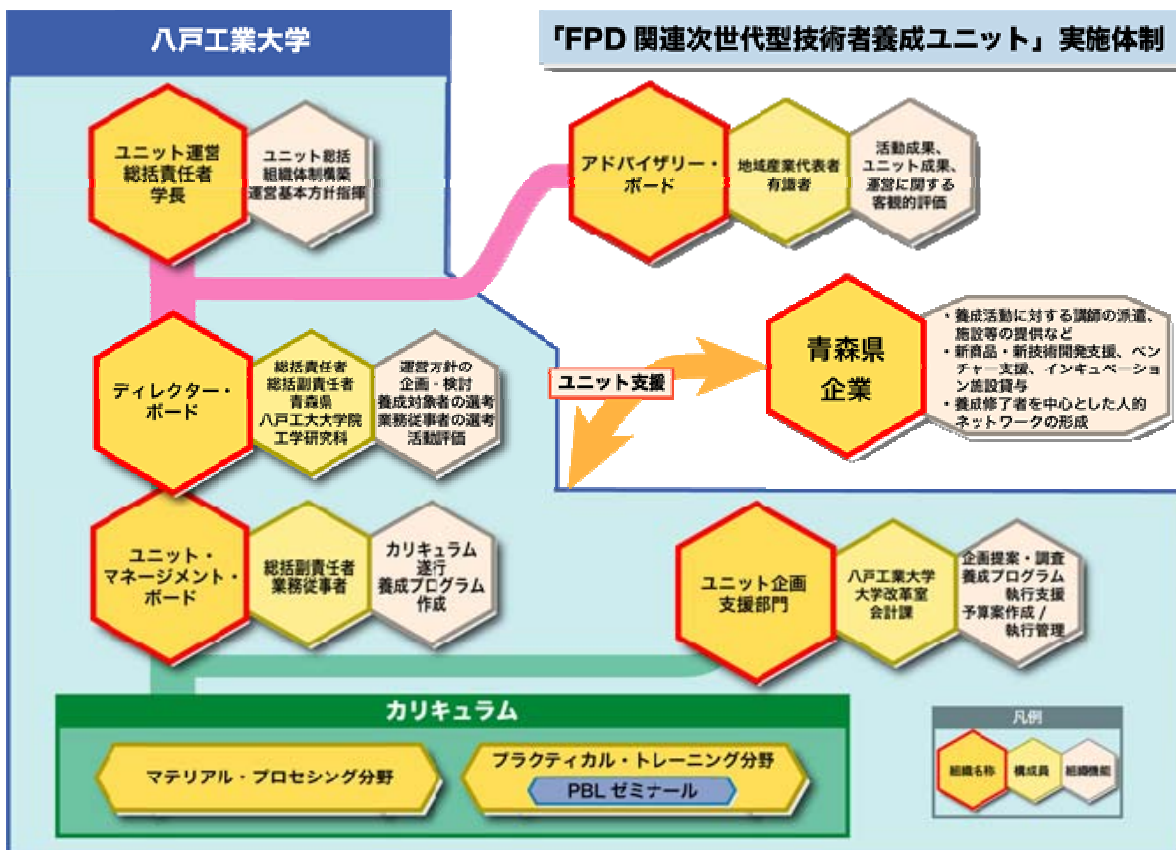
八戸工業大学

「FPD 関連次世代型技術者養成ユニット」実施体制

ユニット運営
総括責任者
学長

ユニット総括
組織体制構築
運営基本方針指揮

アドバイザリー・ボード

地域産業代表者
有識者

活動成果、
ユニット成果、
運営に関する
客観的評価

青森県
企業

・養成活動に対する講師の派遣、施設等の提供など
・新商品・新技術開発支援、ベンチャー支援、インキュベーション施設貸与
・養成修了者を中心とした人的ネットワークの形成

ユニット支援

ディレクター・ボード

総括責任者
総括副責任者
青森県
八戸工大大学院
工学研究科

運営方針の
企画・検討
養成対象者の選考
業務従事者の選考
活動評価

ユニット・
マネージメント・
ボード

総括副責任者
業務従事者

カリキュラム
遂行
養成プログラム
作成

ユニット企画
支援部門

八戸工業大学
大学改革室
会計課

企画提案・調査
養成プログラム
執行支援
予算案作成 /
執行管理

カリキュラム

マテリアル・プロセシング分野

プラクティカル・トレーニング分野

PBL ゼミナール

凡例

組織名称

構成員

組織機能